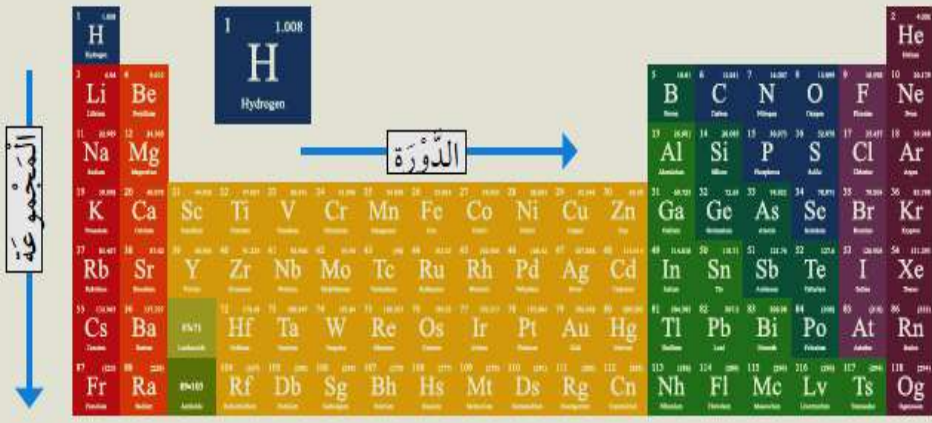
H

1 1.008
H
Hydrogen

He

Li Be B C N O F Ne

Na Mg Al Si P S Cl Ar

الدَّوْرَة

المَجْمُوعَة

K Ca Sc Ti V Cr Mn Fe Co Ni Cu Zn Ga Ge As Se Br Kr

Rb Sr Y Zr Nb Mo Tc Ru Rh Pd Ag Cd In Sn Sb Te I Xe

Cs Ba 57-71 Hf Ta W Re Os Ir Pt Au Hg Tl Pb Bi Po At Rn

Fr Ra 89-103 Rf Db Sg Bh Hs Mt Ds Rg Cn Nh Fl Mc Lv Ts Og